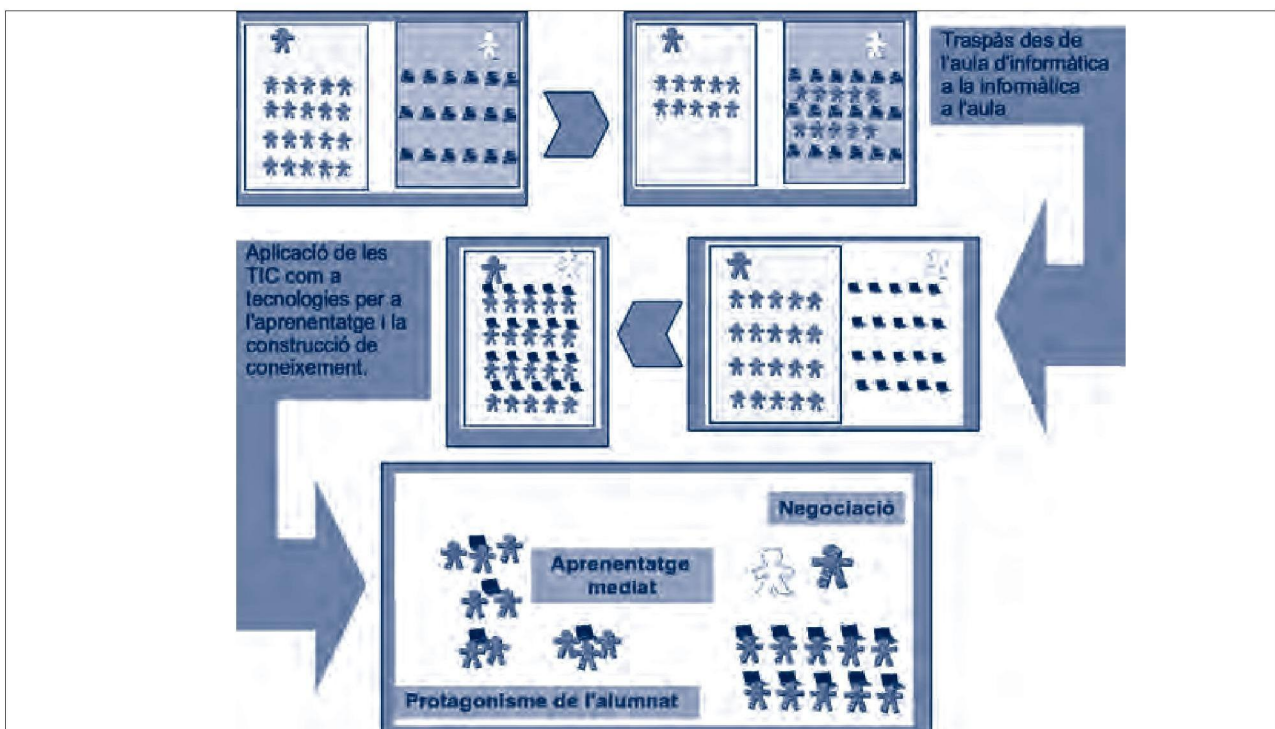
Traspàs des de l'aula d'informàtica a la informàtica a l'aula

Aplicació de les TIC com a tecnologies per a l'aprenentatge i la construcció de coneixement.

Negociació

Aprenentatge mediat

Protagonisme de l'alumnat